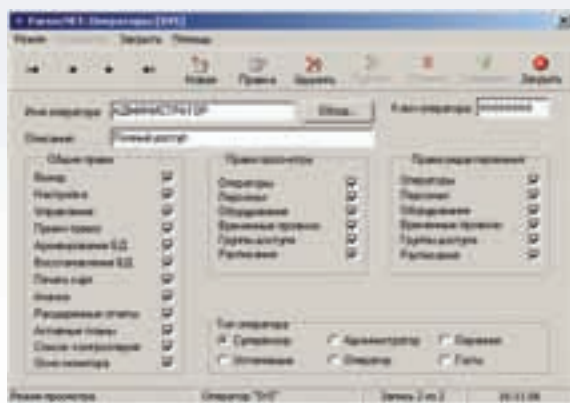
ParsecNET: Операторы [SYS]
Правка Закрыть Помощь
Новая Правка Удалить Закрыть

Имя оператора: ADMINISTRATOR Обзор...
Описание: Полный доступ
Пароль оператора: ********

Общие права
Монитор
Настройка
Управление
Проект пропуск
Архивирование БД
Восстановление БД
Печать карт
Анализ
Расширенные отчеты
Активные планы
Список контроллеров
Фото оператора

Права просмотра
Операторы
Персонал
Оборудование
Временные профили
Группы доступа
Расписание

Права редактирования
Операторы
Персонал
Оборудование
Временные профили
Группы доступа
Расписание

Тип оператора
Супервизор Администратор Персонал
Установщик Оператор Гость

Режим просмотра Оператор "SYS" Запись 2 из 2 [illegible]